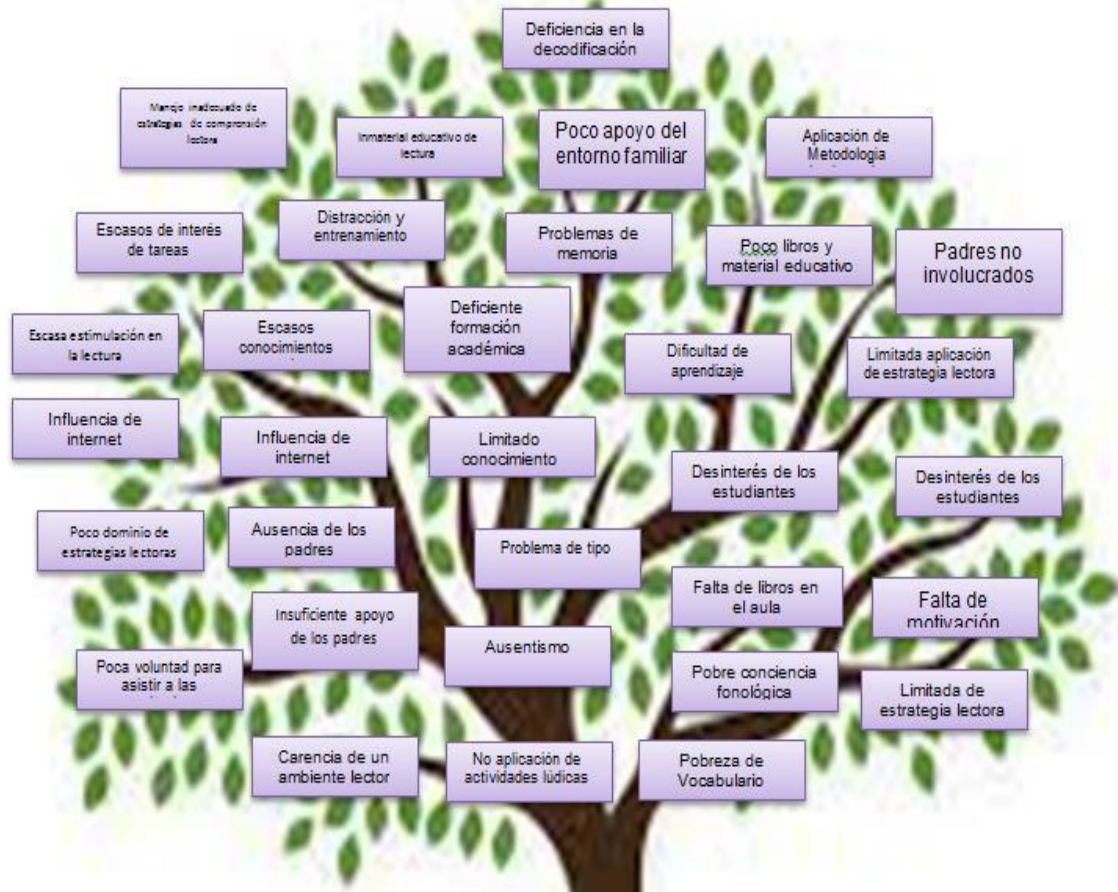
Deficiencia en la decodificación

Manejo inadecuado de estrategias de comprensión lectora

Inmaterial educativo de lectura

Poco apoyo del entorno familiar

Aplicación de Metodología

Escasos de interés de tareas

Distracción y entrenamiento

Problemas de memoria

Poco libros y material educativo

Padres no involucrados

Escasa estimulación en la lectura

Escasos conocimientos

Deficiente formación académica

Dificultad de aprendizaje

Limitada aplicación de estrategia lectora

Influencia de internet

Influencia de internet

Limitado conocimiento

Desinterés de los estudiantes

Desinterés de los estudiantes

Poco dominio de estrategias lectoras

Ausencia de los padres

Problema de tipo

Falta de libros en el aula

Falta de motivación

Insuficiente apoyo de los padres

Ausentismo

Poca voluntad para asistir a las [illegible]

Pobre conciencia fonológica

Limitada de estrategia lectora

Carencia de un ambiente lector

No aplicación de actividades lúdicas

Pobreza de Vocabulario